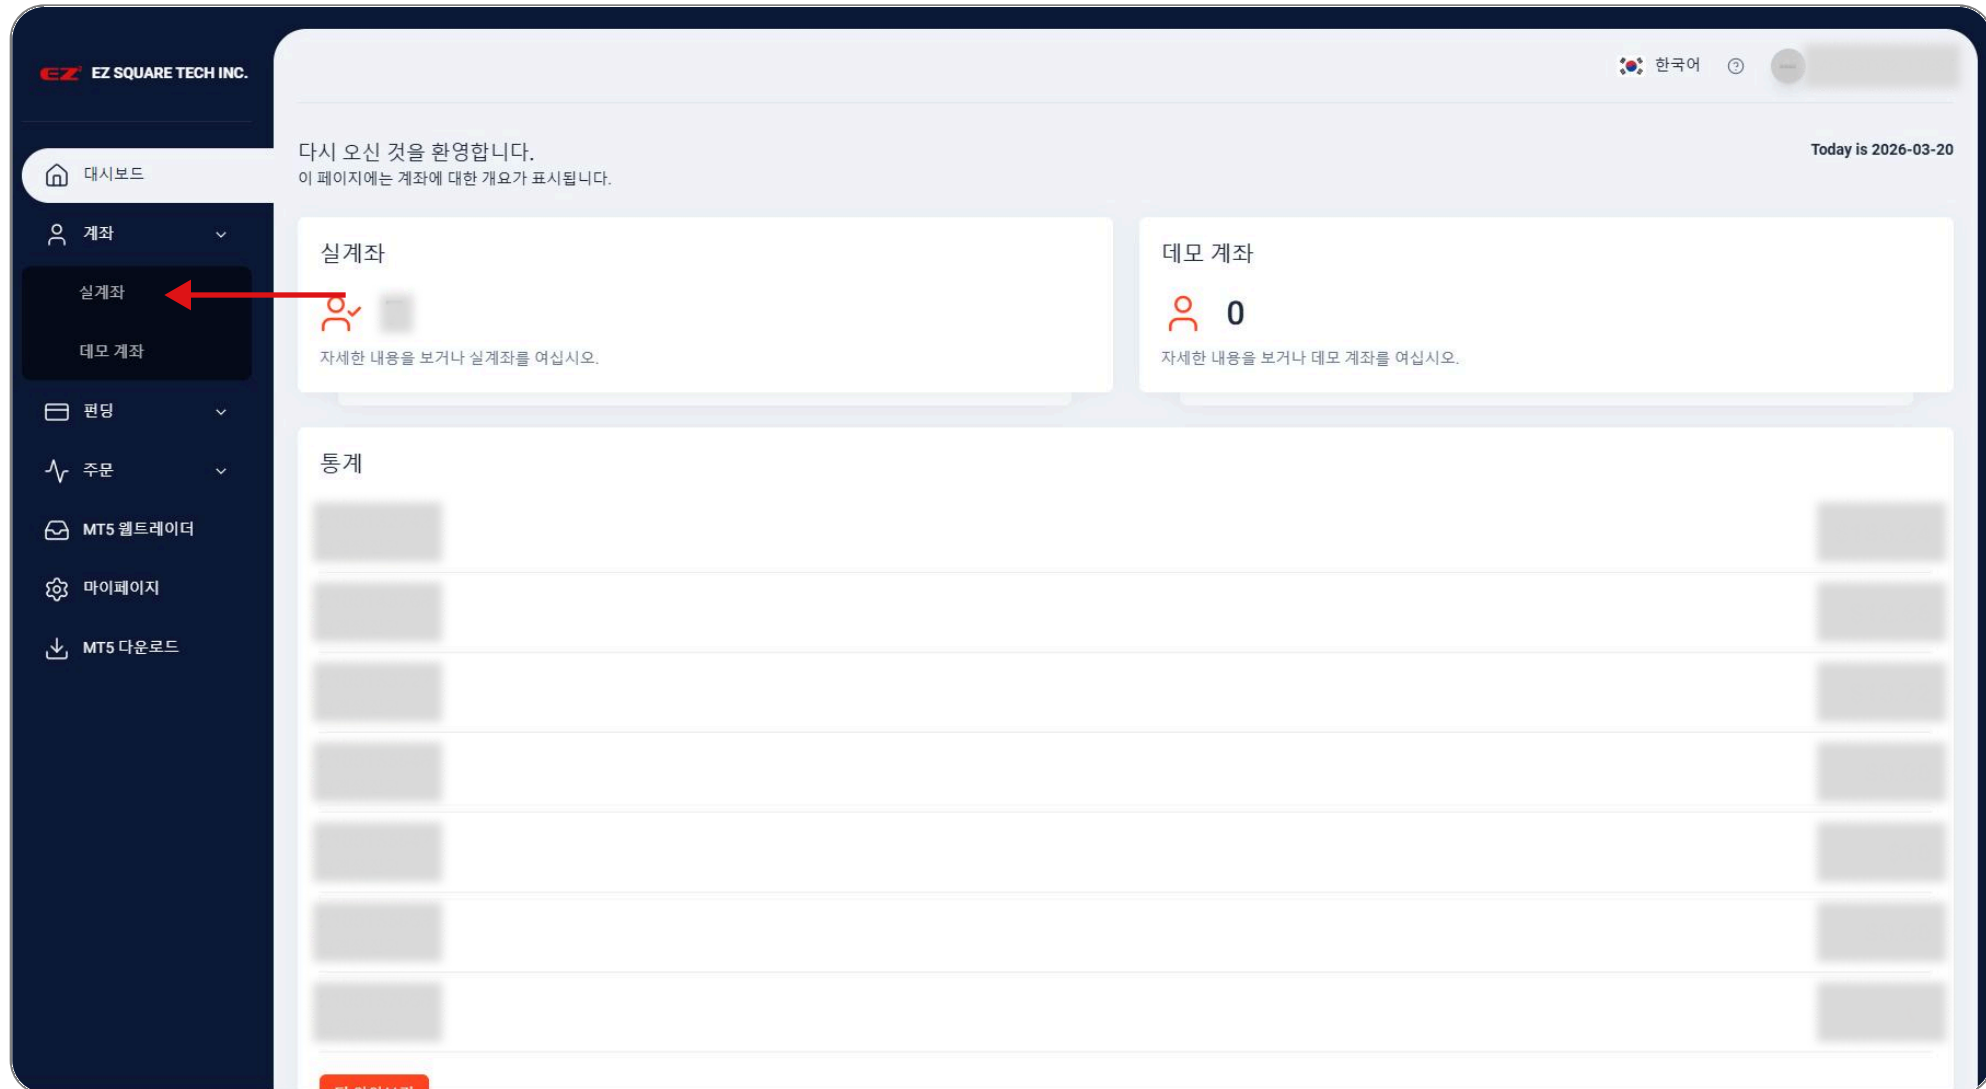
EZ EZ SQUARE TECH INC.

대시보드

계좌

실계좌

데모 계좌

펀딩

주문

MT5 웹트레이더

마이페이지

MT5 다운로드

한국어

다시 오신 것을 환영합니다.
이 페이지에는 계좌에 대한 개요가 표시됩니다.

Today is 2026-03-20

실계좌

자세한 내용을 보거나 실계좌를 여십시오.

데모 계좌

0

자세한 내용을 보거나 데모 계좌를 여십시오.

통계

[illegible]